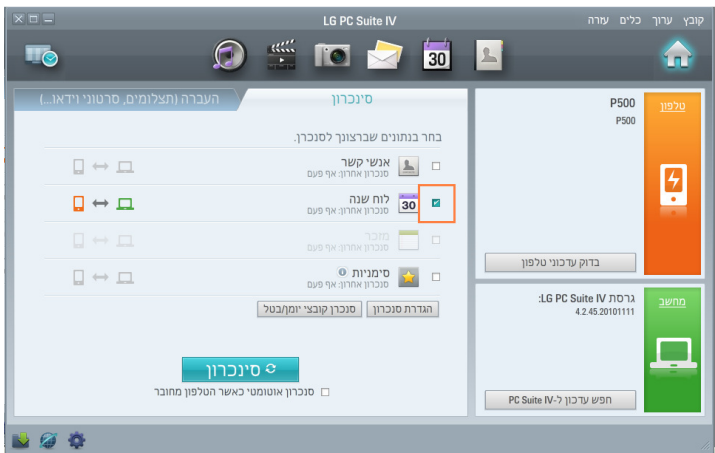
LG PC Suite IV

קובץ ערוך כלים עזרה

30

סינכרון

העברה (תצלומים, סרטוני וידאו...)

בחר בנתונים שברצונך לסנכרן.

אנשי קשר
סנכרון אחרון: אף פעם

30 לוח שנה
סנכרון אחרון: אף פעם

מזכר
סנכרון אחרון: אף פעם

סימניות
סנכרון אחרון: אף פעם

הגדרת סנכרון

סנכרן קובצי יומן/בטל

סינכרון

סנכרון אוטומטי כאשר הטלפון מחובר

טלפון

P500
P500

בדוק עדכוני טלפון

מחשב

גרסת LG PC Suite IV:
4.2.45.20101111

חפש עדכון ל-PC Suite IV